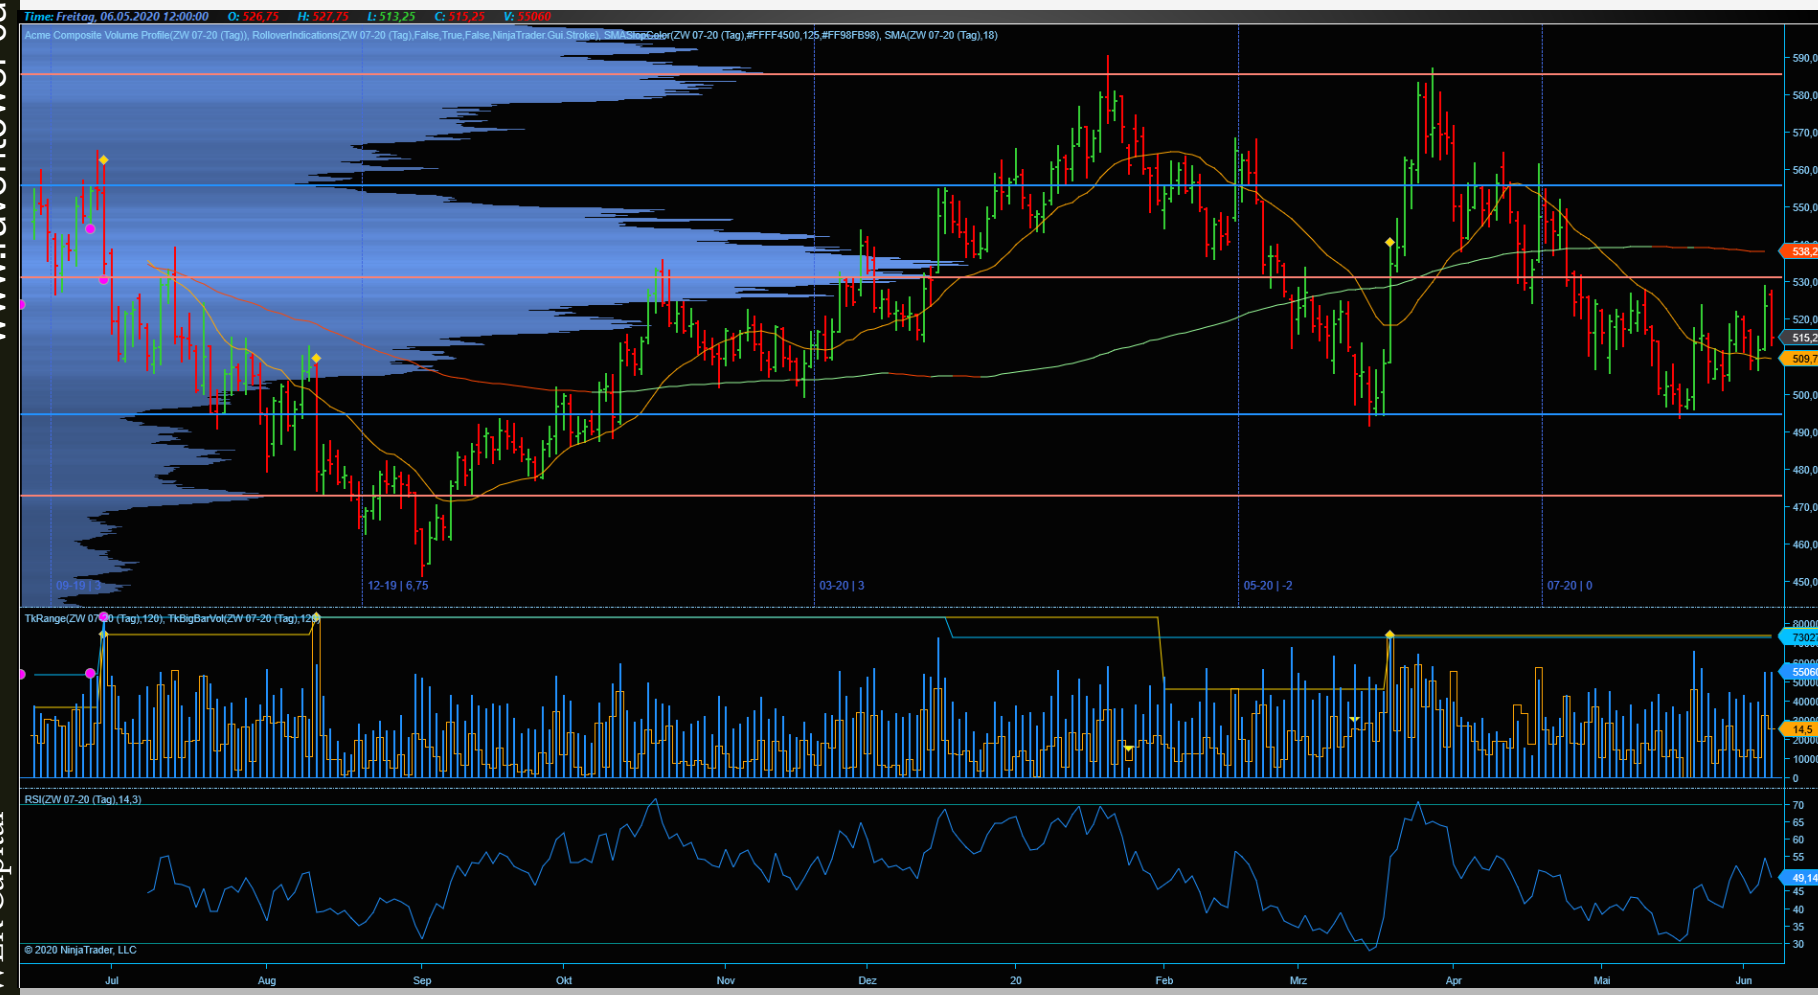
Time: Freitag, 06.05.2020 12:00:00 O: 526,75 H: 527,75 L: 513,25 C: 515,25 V: 55060

Acme Composite Volume Profile(ZW 07-20 (Tag)), RolloverIndications(ZW 07-20 (Tag),False,True,False,NinjaTrader.Gui.Stroke), SMASlopeColor(ZW 07-20 (Tag),#FFFF4500,125,#FF98FB98), SMA(ZW 07-20 (Tag),18)

590,0
580,0
570,0
560,0
550,0
538,2
530,0
520,0
515,2
509,7
500,0
490,0
480,0
470,0
460,0
450,0

09-19 | 3
12-19 | 6,75
03-20 | 3
05-20 | -2
07-20 | 0

TkRange(ZW 07-20 (Tag),120), TkBigBarVol(ZW 07-20 (Tag),120)

80000
73027
60000
55060
50000
40000
30000
14,5
20000
10000
0

RSI(ZW 07-20 (Tag),14,3)

70
65
60
55
49,14
45
40
35
30

© 2020 NinjaTrader, LLC

Jul
Aug
Sep
Okt
Nov
Dez
20
Feb
Mrz
Apr
Mai
Jun